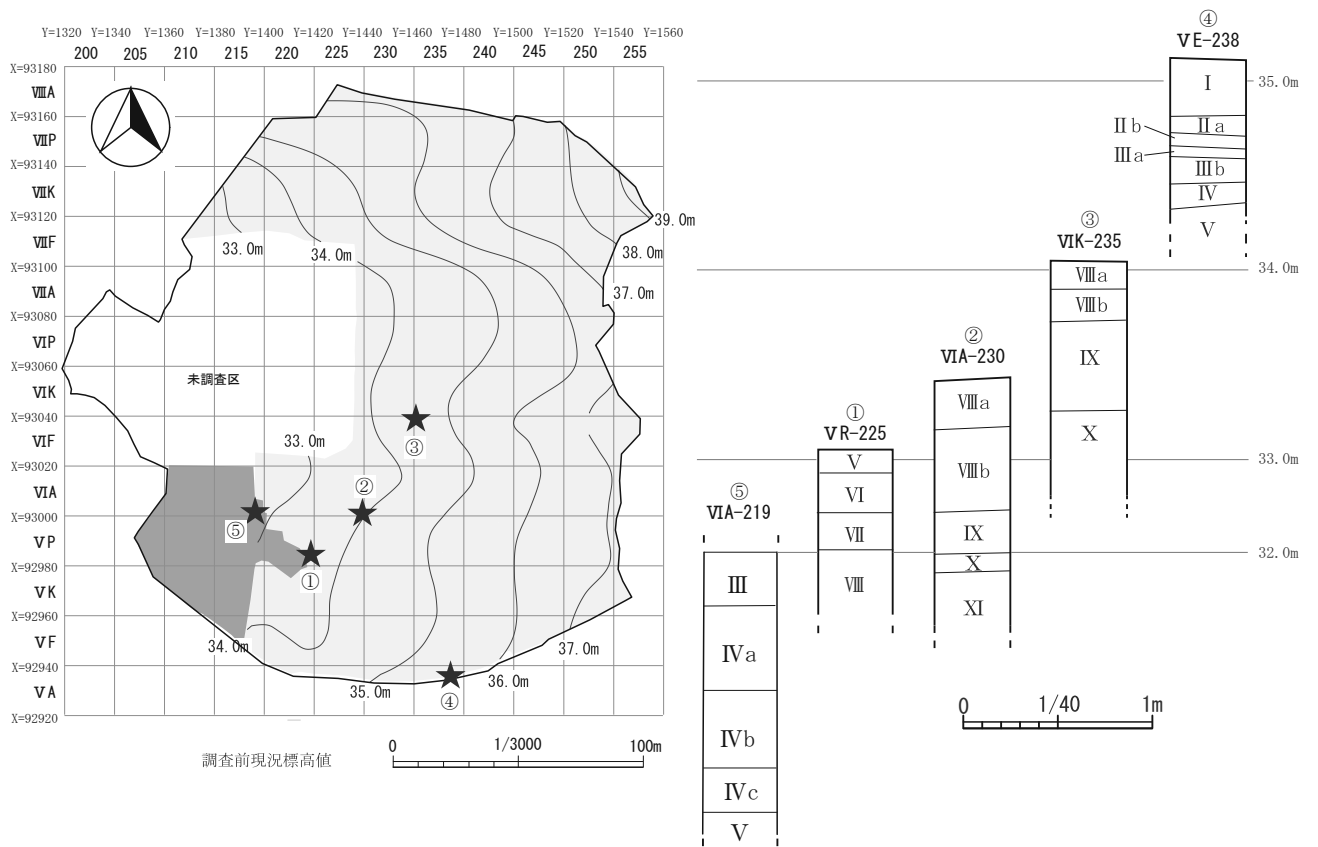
Y=1320 Y=1340 Y=1360 Y=1380 Y=1400 Y=1420 Y=1440 Y=1460 Y=1480 Y=1500 Y=1520 Y=1540 Y=1560
200 205 210 215 220 225 230 235 240 245 250 255

X=93180
ⅧA
X=93160
ⅦP
X=93140
ⅦK
X=93120
ⅦF
X=93100
ⅦA
X=93080
ⅥP
X=93060
ⅥK
X=93040
ⅥF
X=93020
ⅥA
X=93000
ⅤP
X=92980
ⅤK
X=92960
ⅤF
X=92940
ⅤA
X=92920

39.0m
38.0m
37.0m
33.0m
34.0m
未調査区
33.0m
③
②
⑤
①
34.0m
35.0m
36.0m
37.0m
④

調査前現況標高値

0 1/3000 100m

④
ⅤE-238
Ⅰ
Ⅱa
Ⅱb
Ⅲa
Ⅲb
Ⅳ
Ⅴ
35.0m

③
ⅥK-235
Ⅷa
Ⅷb
Ⅸ
Ⅹ
34.0m

②
ⅥA-230
Ⅷa
Ⅷb
Ⅸ
Ⅹ
Ⅺ

①
ⅤR-225
Ⅴ
Ⅵ
Ⅶ
Ⅷ
33.0m

⑤
ⅥA-219
Ⅲ
Ⅳa
Ⅳb
Ⅳc
Ⅴ
32.0m

0 1/40 1m